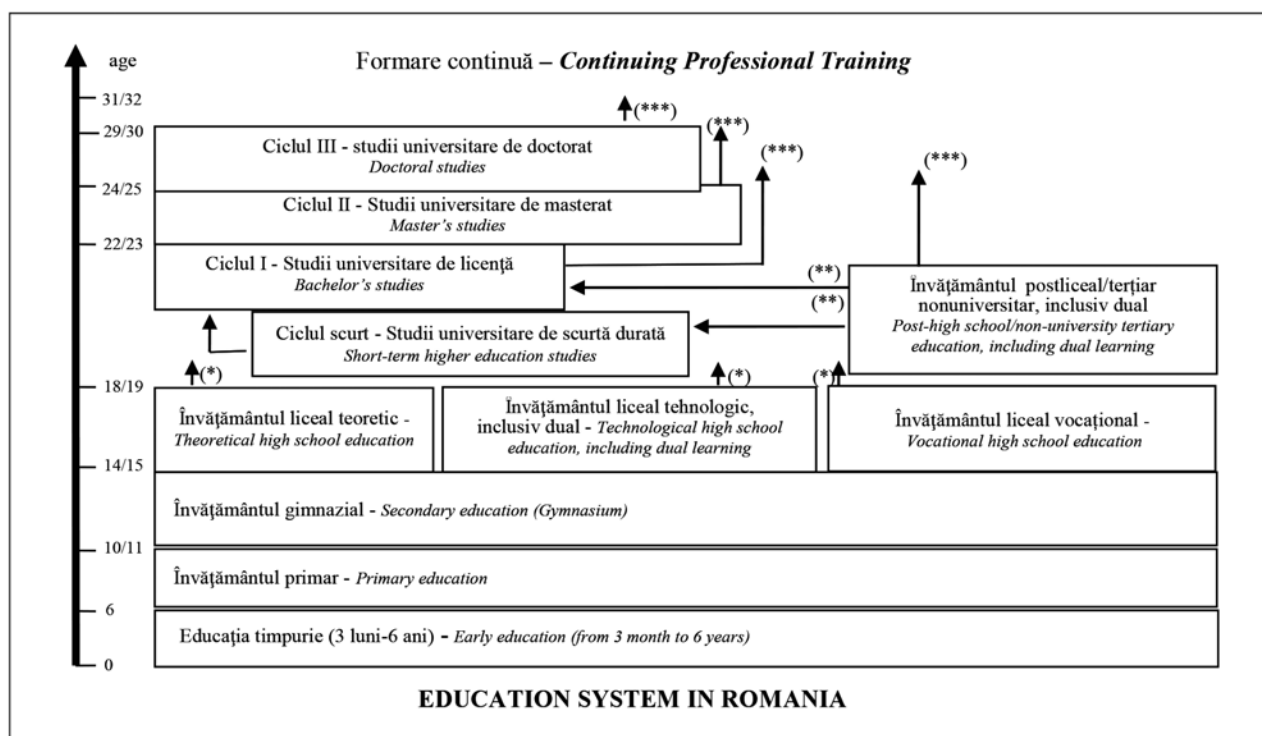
age

Formare continuă – *Continuing Professional Training*

31/32

29/30

24/25

22/23

18/19

14/15

10/11

6

0

(***)

(***)

(***)

(***)

Ciclul III - studii universitare de doctorat
*Doctoral studies*

Ciclul II - Studii universitare de masterat
*Master's studies*

Ciclul I - Studii universitare de licență
*Bachelor's studies*

(**)

(**)

Învățământul postliceal/terțiar nonuniversitar, inclusiv dual
*Post-high school/non-university tertiary education, including dual learning*

Ciclul scurt - Studii universitare de scurtă durată
*Short-term higher education studies*

(*)

(*)

(*)

Învățământul liceal teoretic - *Theoretical high school education*

Învățământul liceal tehnologic, inclusiv dual - *Technological high school education, including dual learning*

Învățământul liceal vocațional - *Vocational high school education*

Învățământul gimnazial - *Secondary education (Gymnasium)*

Învățământul primar - *Primary education*

Educația timpurie (3 luni-6 ani) - *Early education (from 3 month to 6 years)*

EDUCATION SYSTEM IN ROMANIA